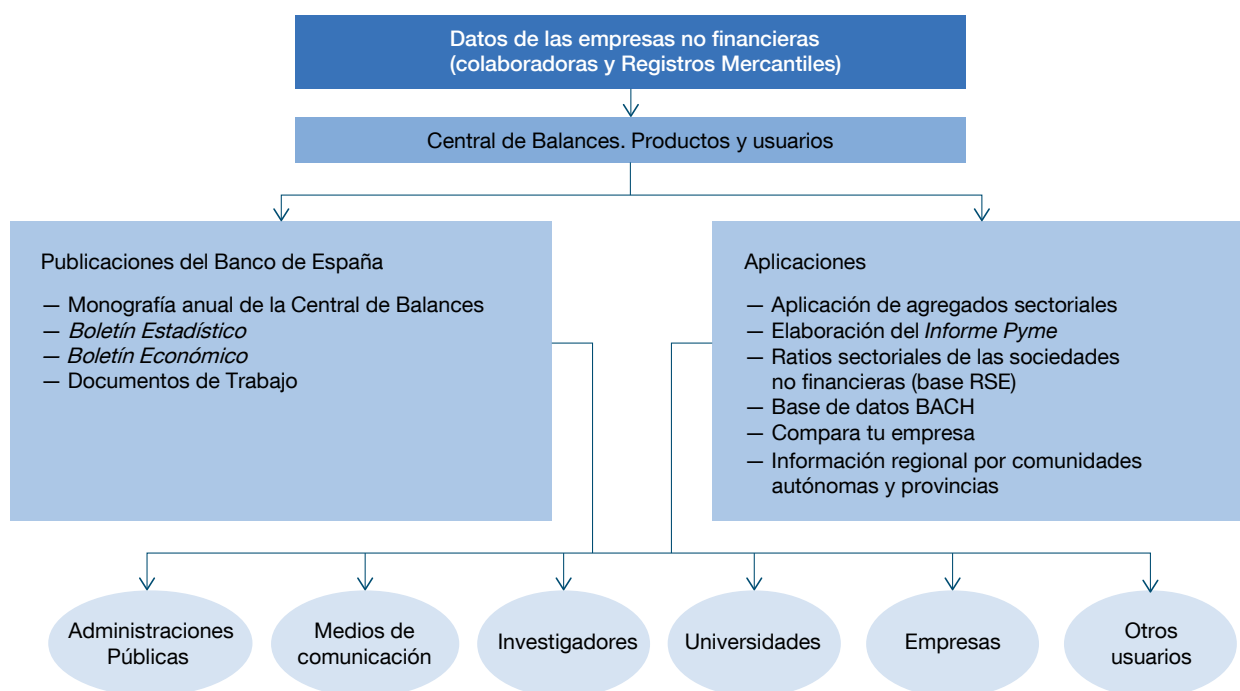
Datos de las empresas no financieras
(colaboradoras y Registros Mercantiles)

Central de Balances. Productos y usuarios

Publicaciones del Banco de España

— Monografía anual de la Central de Balances
— *Boletín Estadístico*
— *Boletín Económico*
— Documentos de Trabajo

Aplicaciones

— Aplicación de agregados sectoriales
— Elaboración del *Informe Pyme*
— Ratios sectoriales de las sociedades no financieras (base RSE)
— Base de datos BACH
— Compara tu empresa
— Información regional por comunidades autónomas y provincias

Administraciones Públicas

Medios de comunicación

Investigadores

Universidades

Empresas

Otros usuarios